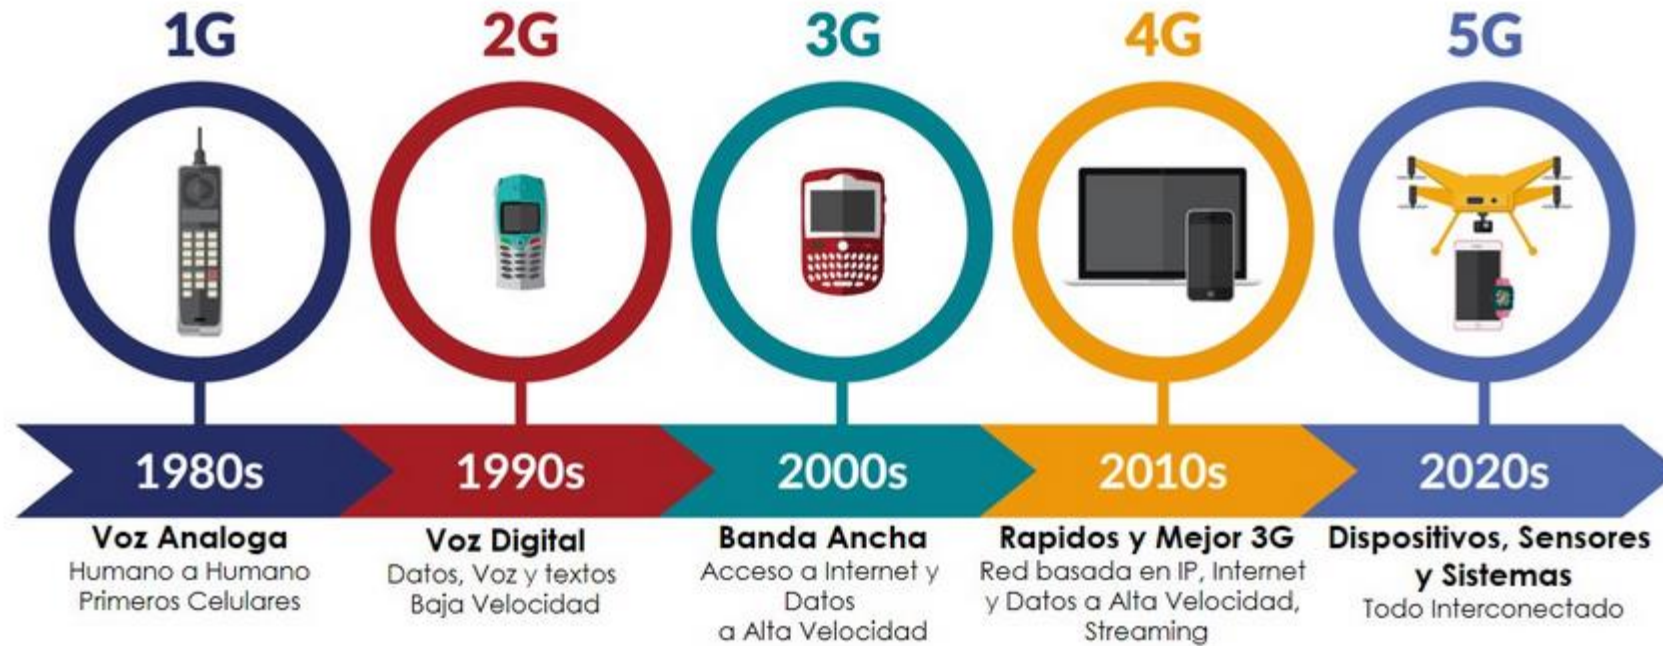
1G

1980s

Voz Analoga
Humano a Humano
Primeros Celulares

2G

1990s

Voz Digital
Datos, Voz y textos
Baja Velocidad

3G

2000s

Banda Ancha
Acceso a Internet y Datos
a Alta Velocidad

4G

2010s

Rapidos y Mejor 3G
Red basada en IP, Internet y Datos a Alta Velocidad, Streaming

5G

2020s

Dispositivos, Sensores y Sistemas
Todo Interconectado